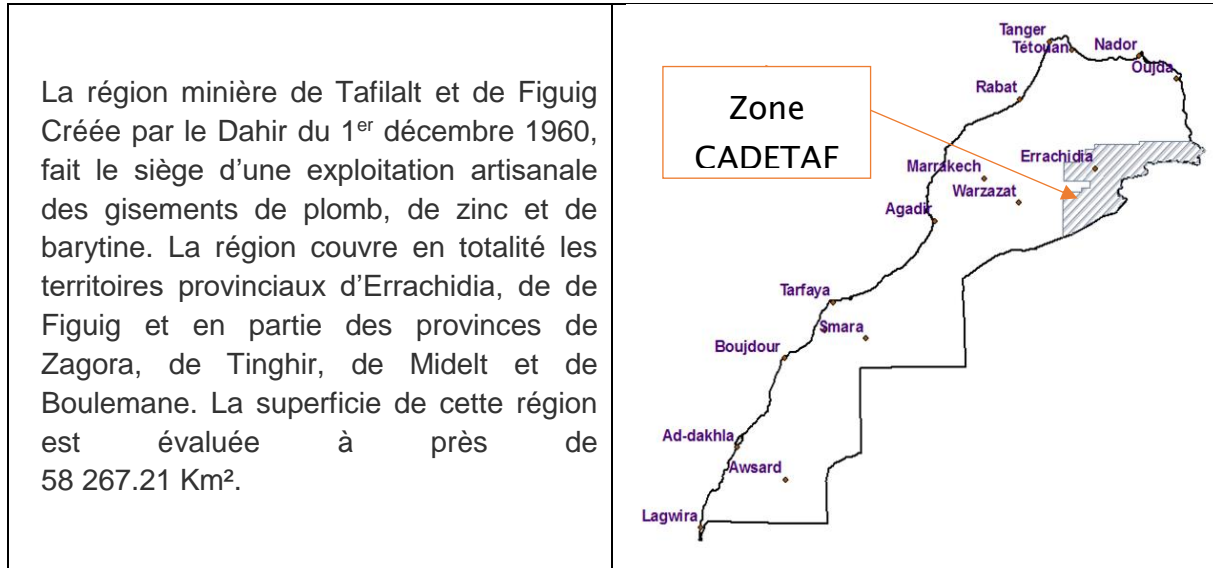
| La région minière de Tafilalt et de Figuig Créée par le Dahir du 1$^{er}$ décembre 1960, fait le siège d'une exploitation artisanale des gisements de plomb, de zinc et de barytine. La région couvre en totalité les territoires provinciaux d'Errachidia, de de Figuig et en partie des provinces de Zagora, de Tinghir, de Midelt et de Boulemane. La superficie de cette région est évaluée à près de 58 267.21 Km². | Zone CADETAF<br>Tanger<br>Tétouan<br>Nador<br>Oujda<br>Rabat<br>Errachidia<br>Marrakech<br>Warzazat<br>Agadir<br>Tarfaya<br>Smara<br>Boujdour<br>Ad-dakhla<br>Awsard<br>Lagwira |
|---|---|